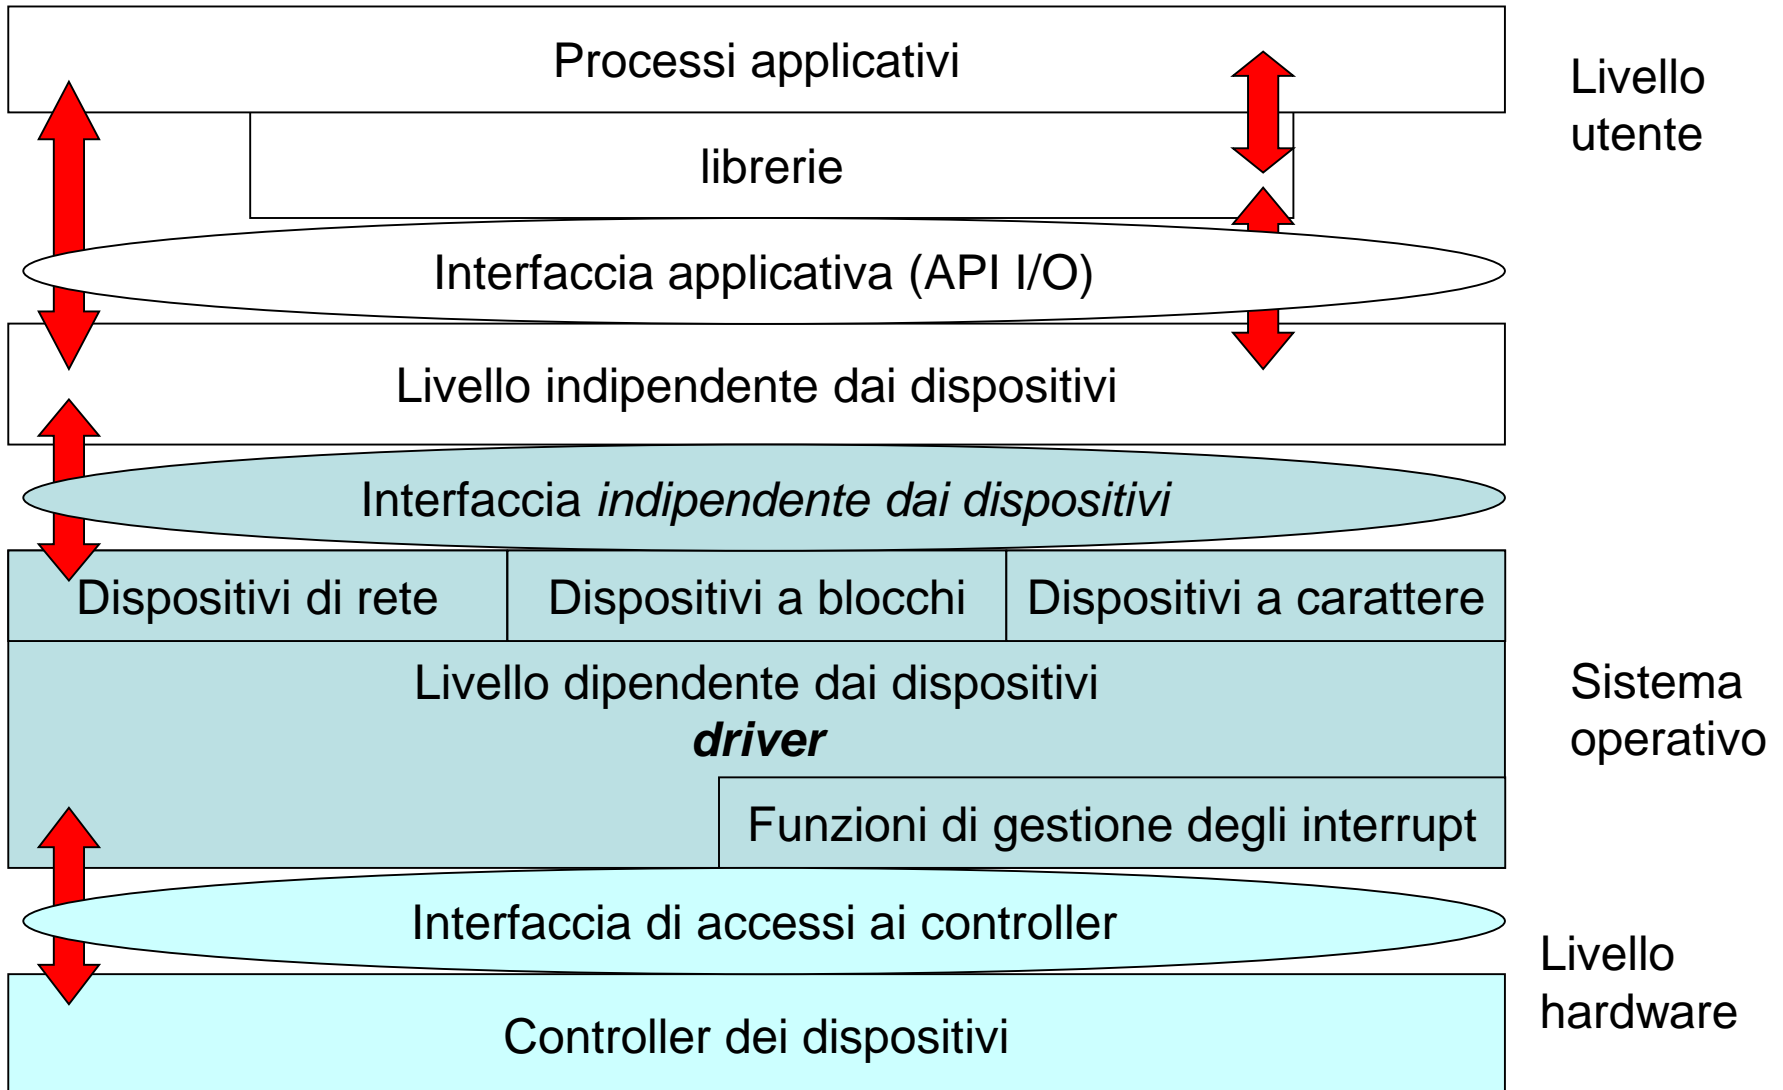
Processi applicativi

librerie

Livello utente

Interfaccia applicativa (API I/O)

Livello indipendente dai dispositivi

Interfaccia *indipendente dai dispositivi*

Dispositivi di rete

Dispositivi a blocchi

Dispositivi a carattere

Livello dipendente dai dispositivi
***driver***

Sistema operativo

Funzioni di gestione degli interrupt

Interfaccia di accessi ai controller

Livello hardware

Controller dei dispositivi